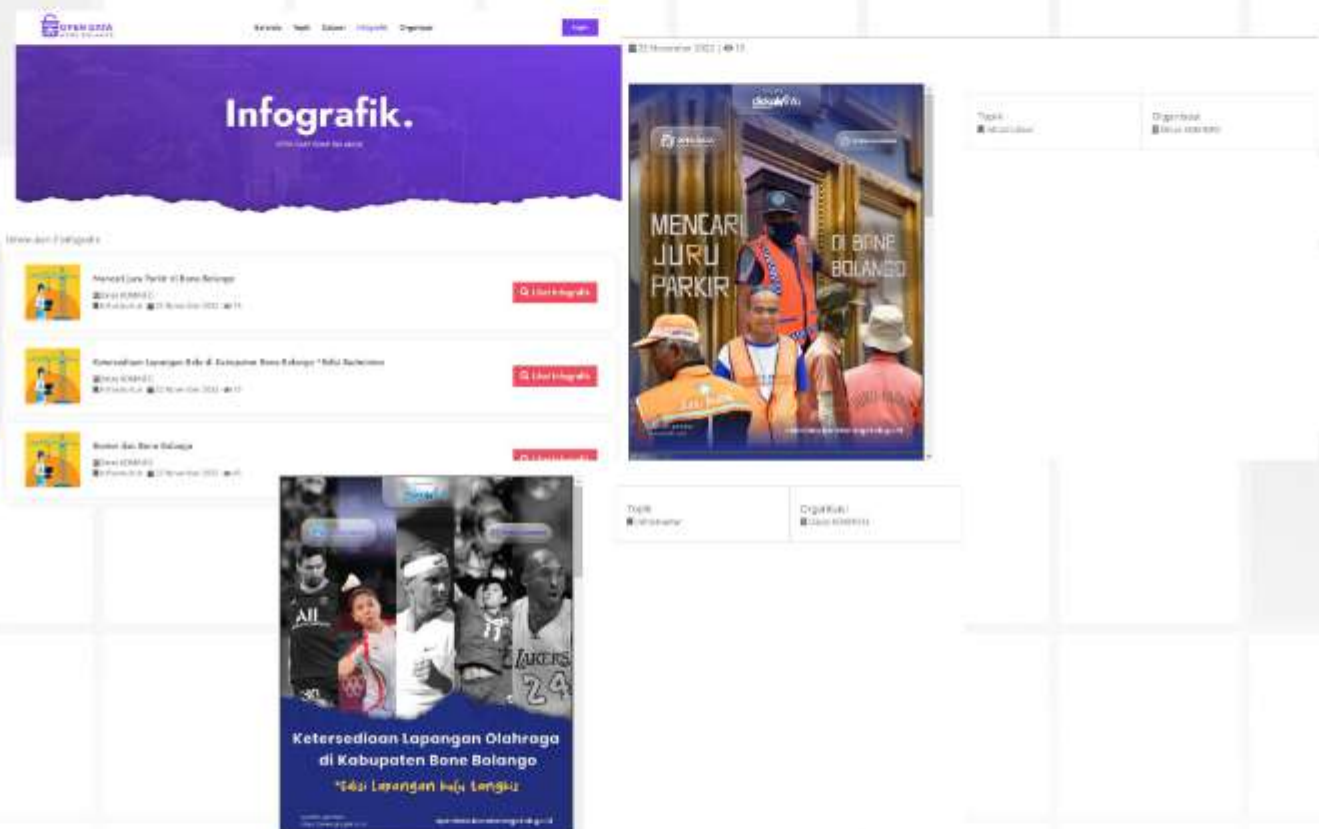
OPEN DATA

Beranda Topik Dataset Infografik Organisasi

Login

Infografik.

Infografik

Mencari Juru Parkir di Bone Bolango

Dinas KOMINFO

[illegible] 22 November 2022 15

Lihat Infografik

Ketersediaan Lapangan Bola di Kabupaten Bone Bolango *Edisi Bulutangkis

Dinas KOMINFO

22 November 2022 17

Lihat Infografik

Bonbo dan Bone Bolango

Dinas KOMINFO

22 November 2022 45

Lihat Infografik

22 November 2022 | 15

MENCARI JURU PARKIR DI BONE BOLANGO

Topik

Organisasi

Dinas KOMINFO

Topik

Organisasi

Dinas KOMINFO

Ketersediaan Lapangan Olahraga di Kabupaten Bone Bolango

*Edisi Lapangan bulu tangkis